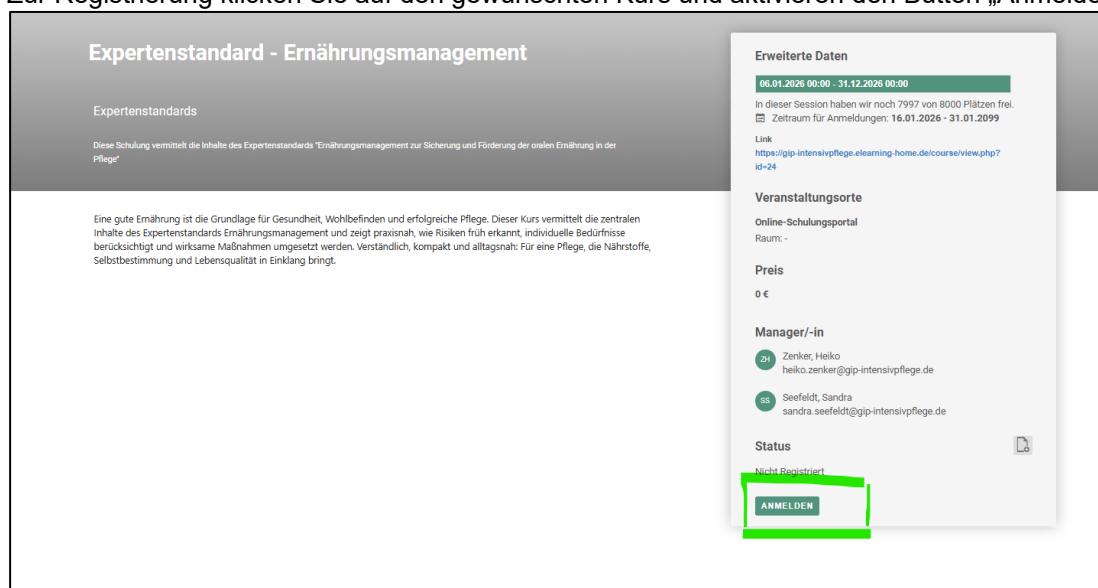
Zur Registrierung klicken Sie auf den gewünschten Kurs und aktivieren den Button „Anmelde

Expertenstandard - Ernährungsmanagement

Expertenstandards

Diese Schulung vermittelt die Inhalte des Expertenstandards "Ernährungsmanagement zur Sicherung und Förderung der oralen Ernährung in der Pflege"

Eine gute Ernährung ist die Grundlage für Gesundheit, Wohlbefinden und erfolgreiche Pflege. Dieser Kurs vermittelt die zentralen Inhalte des Expertenstandards Ernährungsmanagement und zeigt praxisnah, wie Risiken früh erkannt, individuelle Bedürfnisse berücksichtigt und wirksame Maßnahmen umgesetzt werden. Verständlich, kompakt und alltagsnah: Für eine Pflege, die Nährstoffe, Selbstbestimmung und Lebensqualität in Einklang bringt.

Erweiterte Daten

06.01.2026 00:00 - 31.12.2026 00:00

In dieser Session haben wir noch 7997 von 8000 Plätzen frei.

Zeitraum für Anmeldungen: 16.01.2026 - 31.01.2099

Link

https://gip-intensivpflege.elearning-home.de/course/view.php?id=24

Veranstaltungsorte

Online-Schulungsportal

Raum: -

Preis

0 €

Manager/-in

ZH Zenker, Heiko
heiko.zenker@gip-intensivpflege.de

SS Seefeldt, Sandra
sandra.seefeldt@gip-intensivpflege.de

Status

Nicht Registriert

ANMELDEN